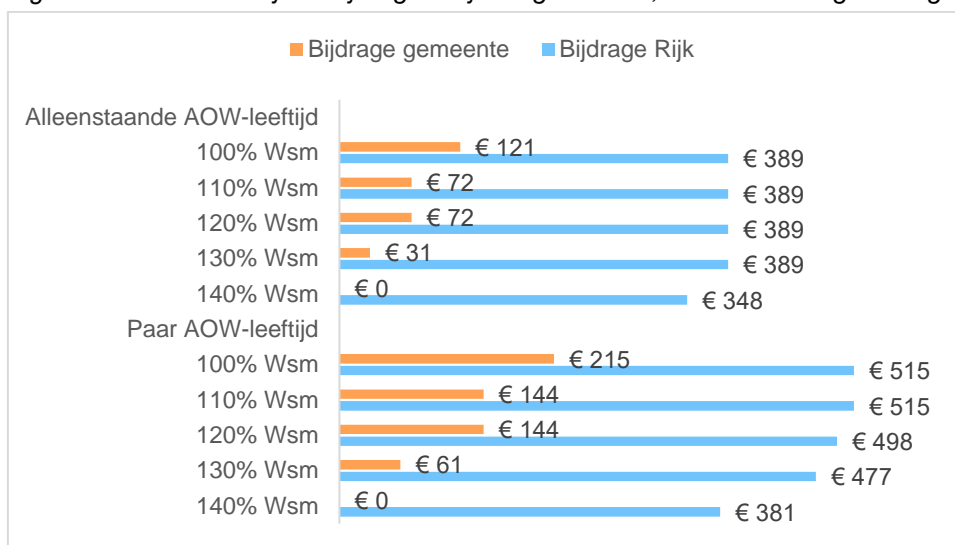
Bijdrage gemeente Bijdrage Rijk

Alleenstaande AOW-leeftijd
100% Wsm € 121 € 389
110% Wsm € 72 € 389
120% Wsm € 72 € 389
130% Wsm € 31 € 389
140% Wsm € 0 € 348
Paar AOW-leeftijd
100% Wsm € 215 € 515
110% Wsm € 144 € 515
120% Wsm € 144 € 498
130% Wsm € 61 € 477
140% Wsm € 0 € 381